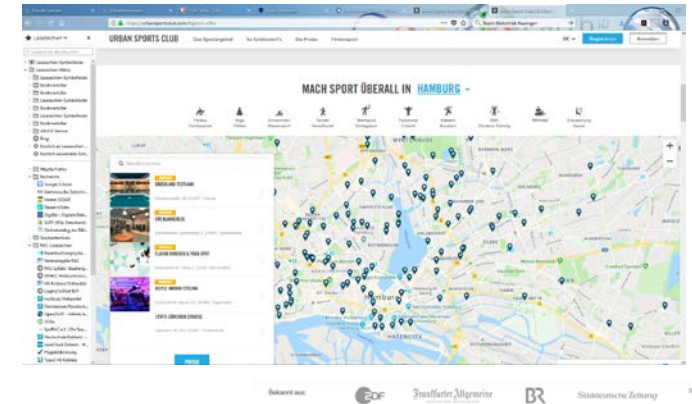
URBAN SPORTS CLUB

Registrieren

Anmelden

MACH SPORT ÜBERALL IN HAMBURG

Fitness

Yoga

Schwimmen

Tanzen

Kampfsport

Funktionelles Training

Klettern

EMS

Wellness

Entspannung

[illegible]

BIOLAND FESTIVAL

VFB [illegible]

FLAVOR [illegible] & YOGA SPOT

HOTEL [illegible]

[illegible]

Hamburg

Bekannt aus:

ZDF

Frankfurter Allgemeine

BR

Süddeutsche Zeitung